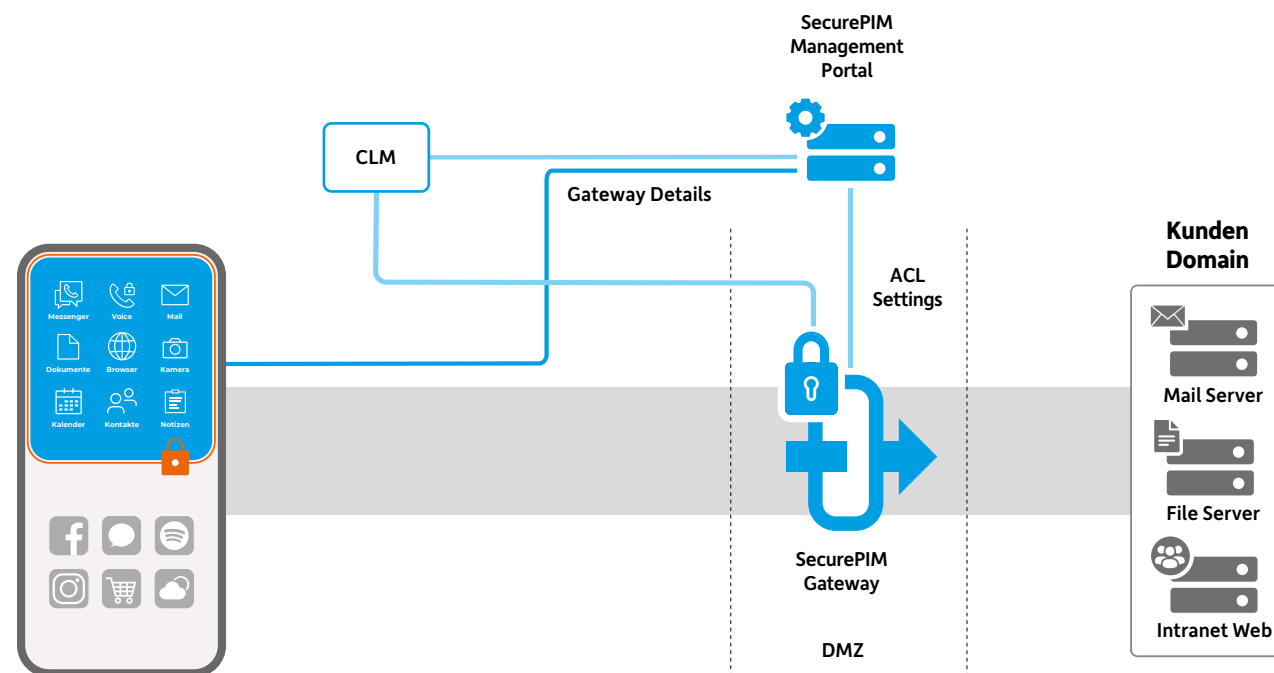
SecurePIM Management Portal

CLM

Gateway Details

ACL Settings

Kunden Domain

Messenger
Voice
Mail
Dokumente
Browser
Kamera
Kalender
Kontakte
Notizen

Mail Server

File Server

Intranet Web

SecurePIM Gateway

DMZ